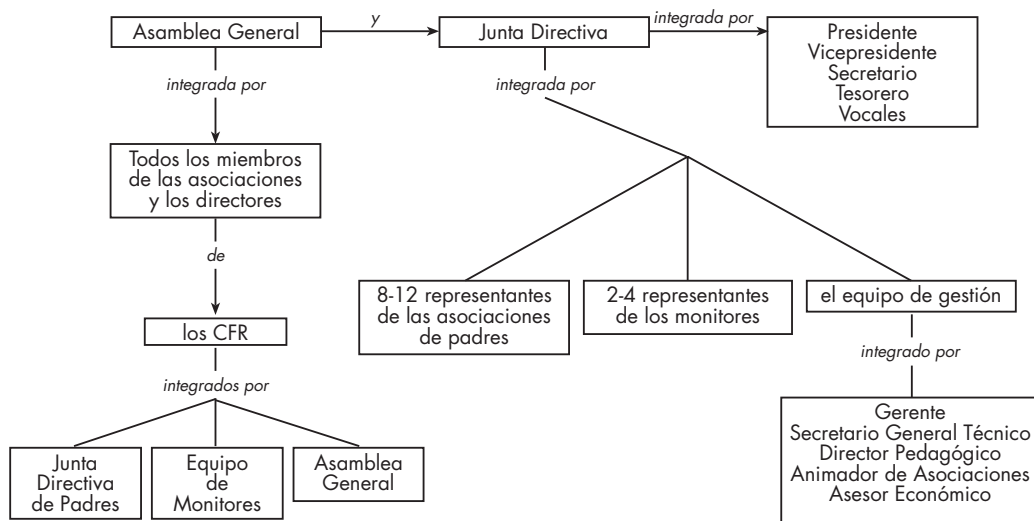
Asamblea General

y

Junta Directiva

integrada por

Presidente
Vicepresidente
Secretario
Tesorero
Vocales

integrada por

integrada por

Todos los miembros de las asociaciones y los directores

de

los CFR

integrados por

Junta Directiva de Padres

Equipo de Monitores

Asamblea General

8-12 representantes de las asociaciones de padres

2-4 representantes de los monitores

el equipo de gestión

integrado por

Gerente
Secretario General Técnico
Director Pedagógico
Animador de Asociaciones
Asesor Económico